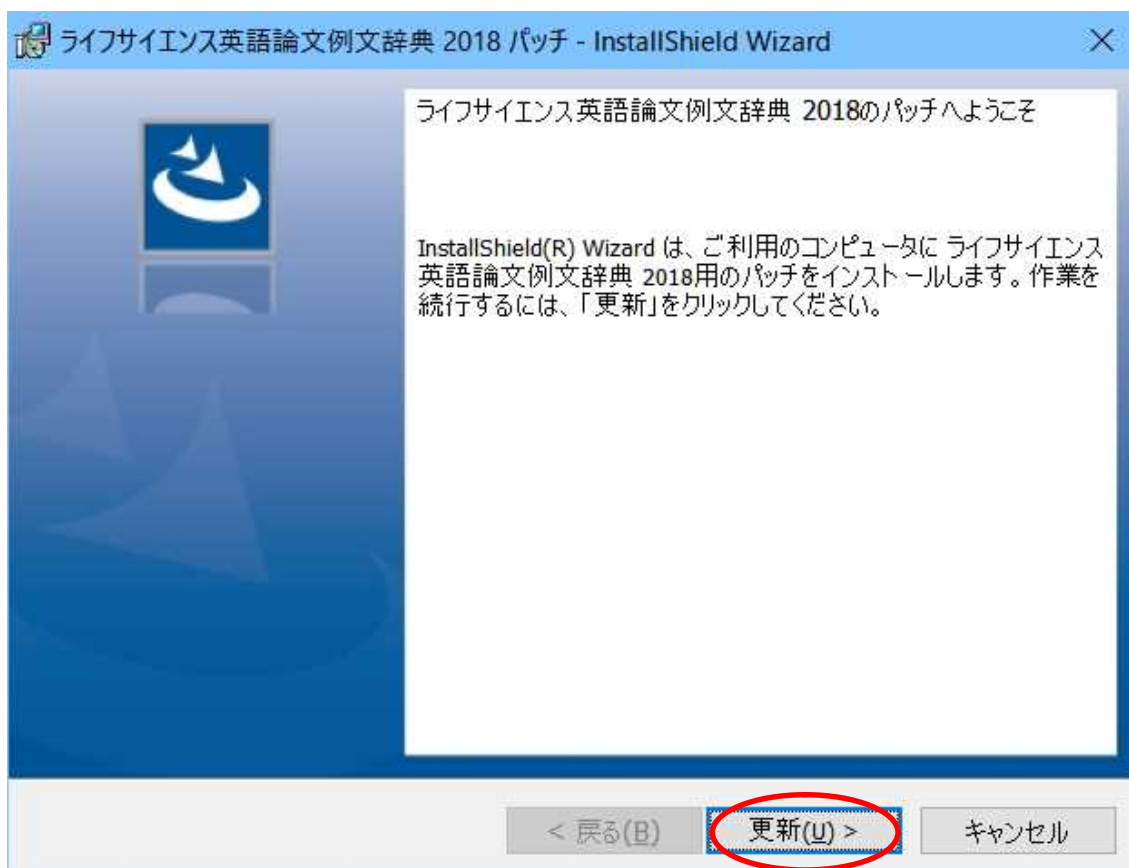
ライフサイエンス英語論文例文辞典 2018 パッチ - InstallShield Wizard

×

ライフサイエンス英語論文例文辞典 2018のパッチへようこそ

InstallShield(R) Wizard は、ご利用のコンピュータに ライフサイエンス英語論文例文辞典 2018用のパッチをインストールします。作業を続行するには、「更新」をクリックしてください。

< 戻る(B)

更新(U) >

キャンセル